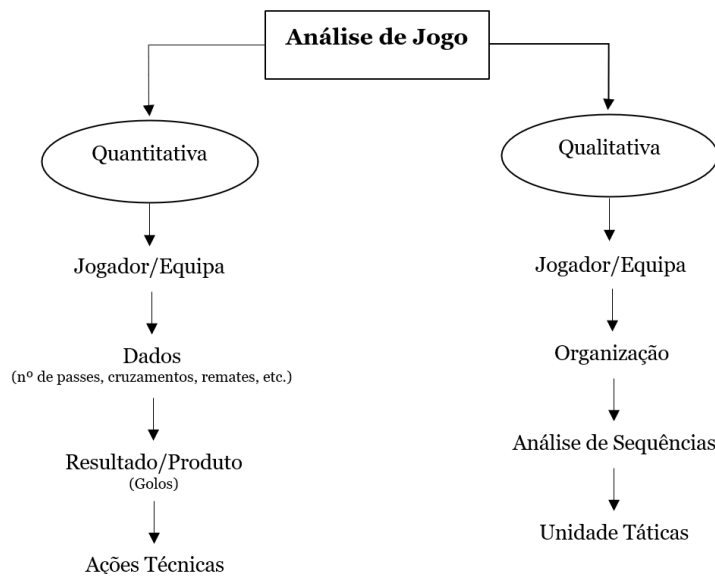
Análise de Jogo

Quantitativa

Jogador/Equipa

Dados
(nº de passes, cruzamentos, remates, etc.)

Resultado/Produto
(Golos)

Ações Técnicas

Qualitativa

Jogador/Equipa

Organização

Análise de Sequências

Unidade Táticas